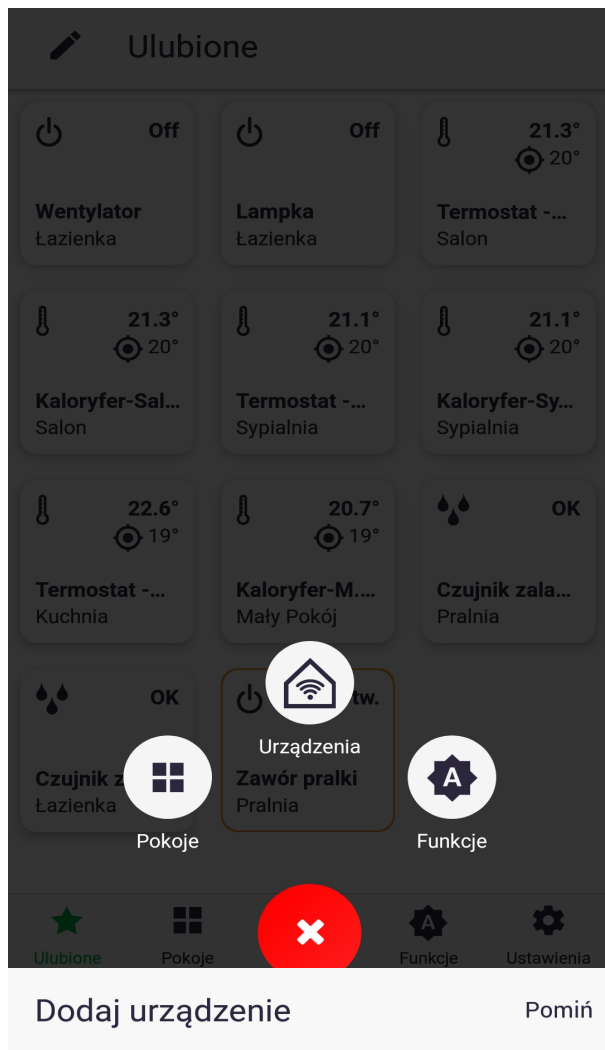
Ulubione

Off
Wentylator
Łazienka

Off
Lampka
Łazienka

21.3°
20°
Termostat -...
Salon

21.3°
20°
Kaloryfer-Sal...
Salon

21.1°
20°
Termostat -...
Sypialnia

21.1°
20°
Kaloryfer-Sy...
Sypialnia

22.6°
19°
Termostat -...
Kuchnia

20.7°
19°
Kaloryfer-M...
Mały Pokój

OK
Czujnik zala...
Pralnia

OK
Czujnik z
Łazienka

tw.
Zawór pralki
Pralnia

Urządzenia

Pokoje

Funkcje

Ulubione
Pokoje
Funkcje
Ustawienia

Dodaj urządzenie
Pomiń